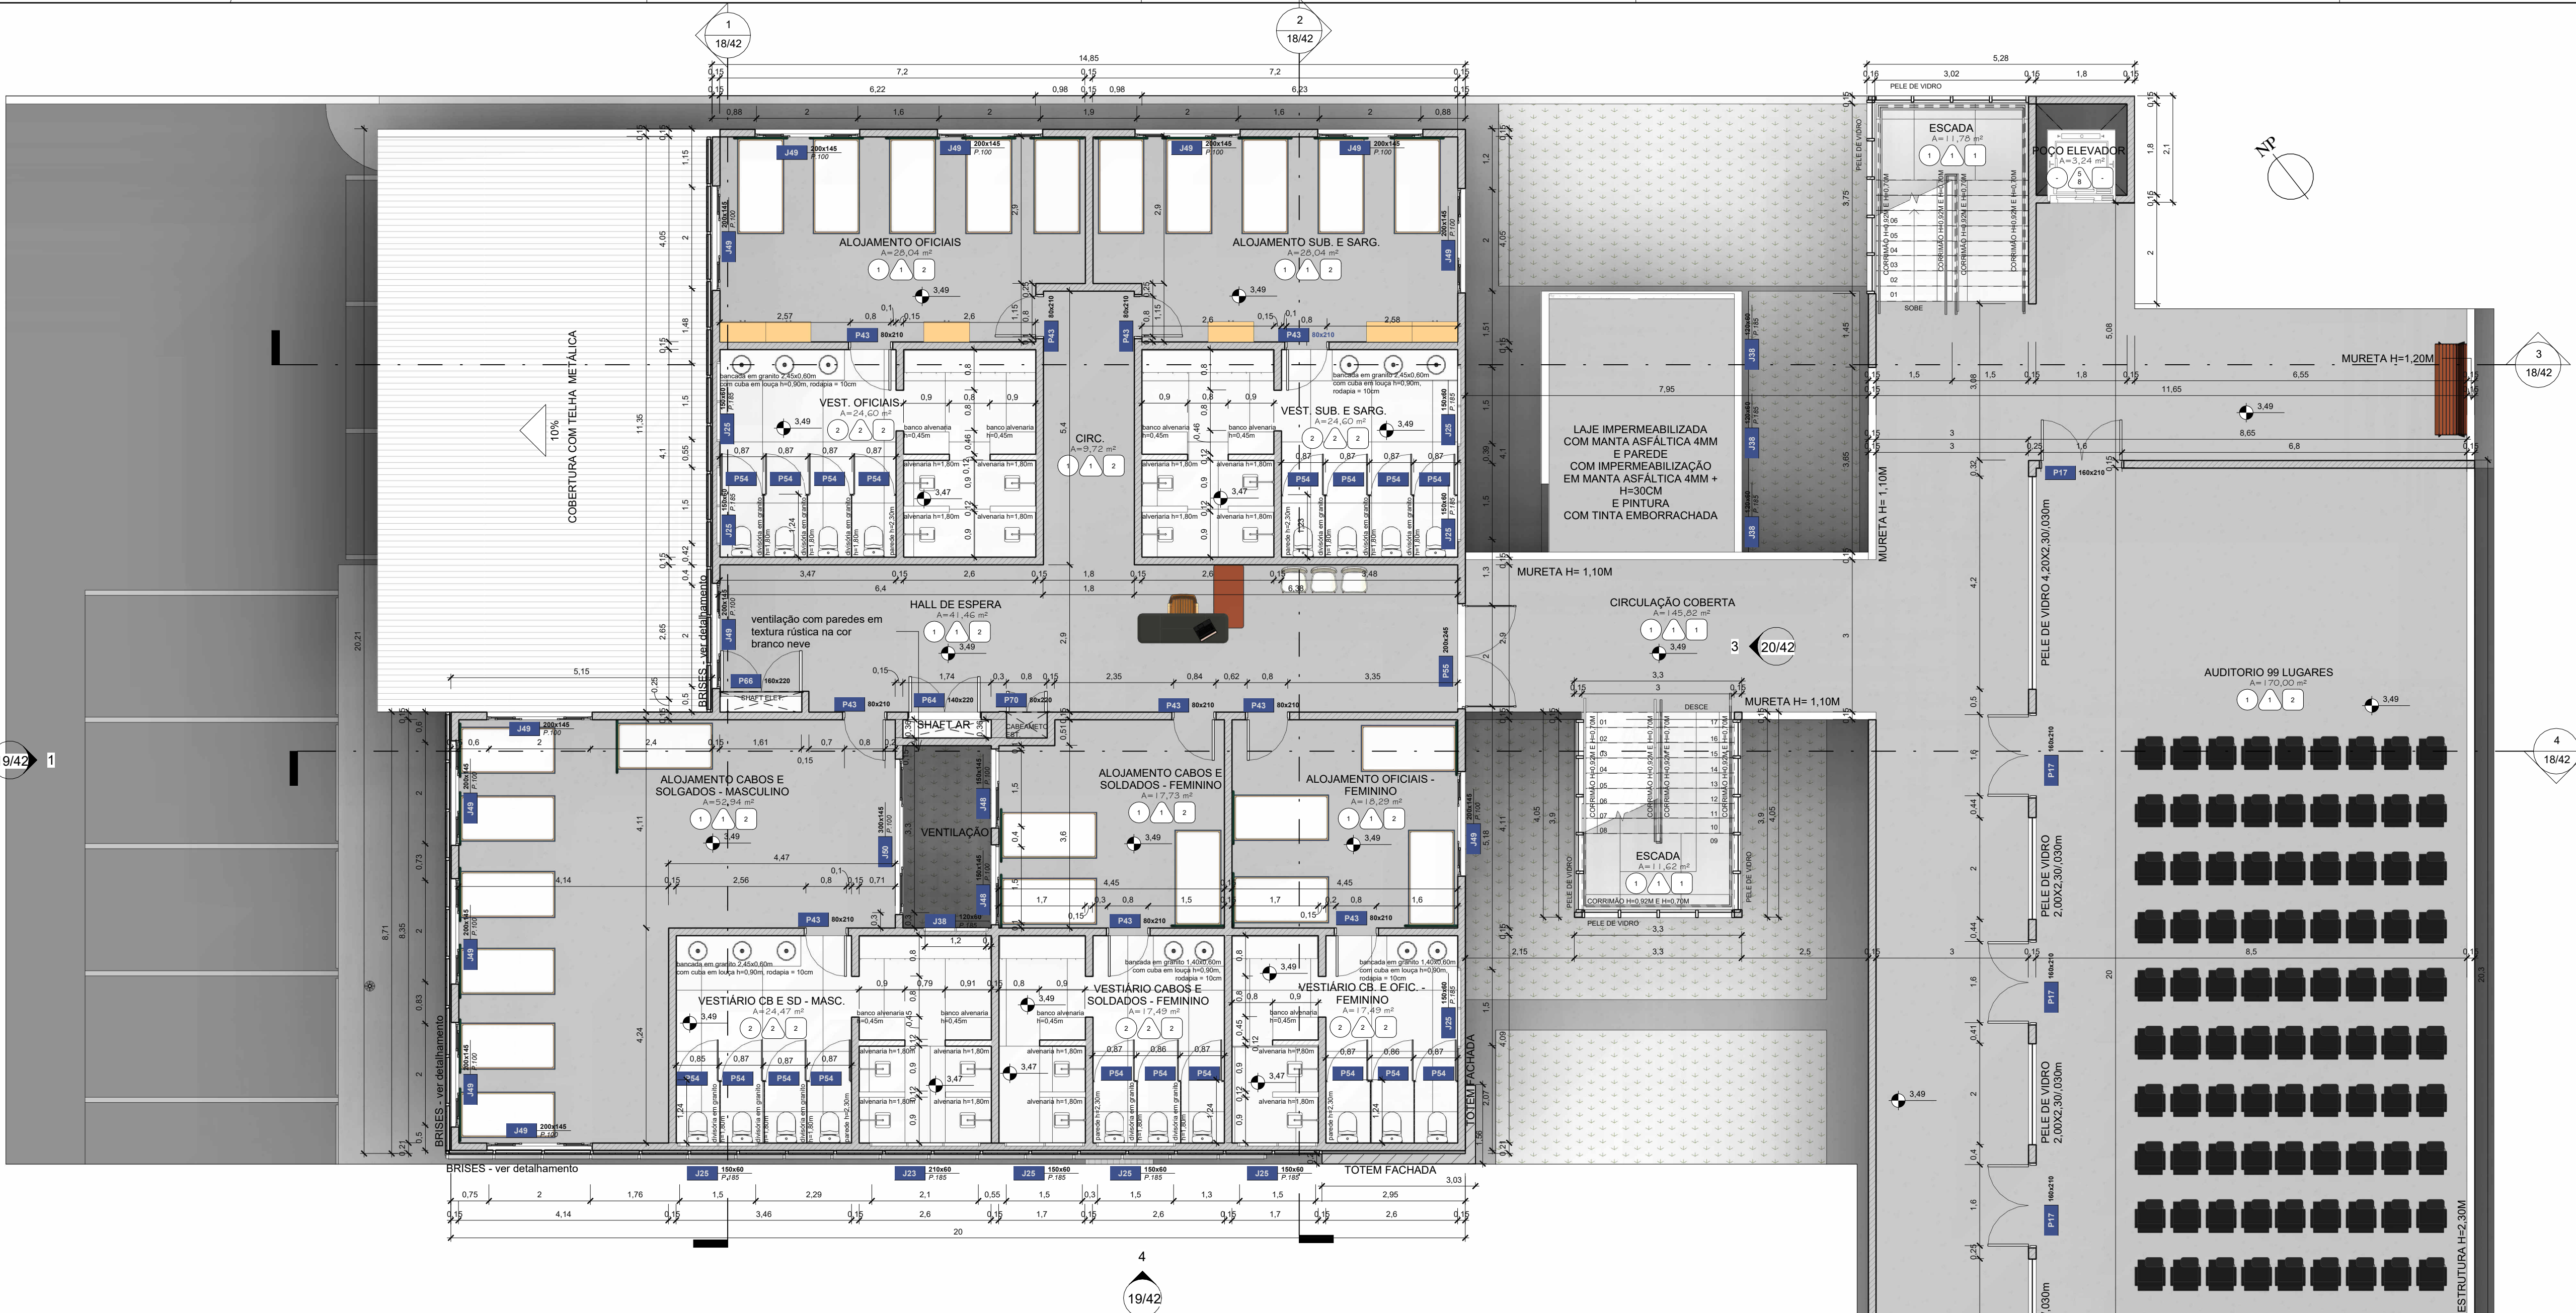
1
18/42

2
18/42

14,85
7,2
7,2
6,22
0,98
0,98
6,23
0,88
2
1,6
2
1,9
2
1,6
2
0,88

J49 200x145 P.100
J49 200x145 P.100
J49 200x145 P.100
J49 200x145 P.100

ALOJAMENTO OFICIAIS
A=28,04 m²
3,49

ALOJAMENTO SUB. E SARG.
A=28,04 m²
3,49

P43 80x210
P43 80x210
2,57
2,6
2,6
2,58

VEST. OFICIAIS
A=24,60 m²
3,49
3,47

bancada em granito 2,45x0,60m com cuba em louça h=0,90m, rodapia = 10cm

banco alvenaria h=0,45m
alvenaria h=1,80m

CIRC.
A=9,72 m²

VEST. SUB. E SARG.
A=24,60 m²
3,49
3,47

P54
J25 150x60 P.185

COBERTURA COM TELHA METÁLICA
10%

11,35
20,21

HALL DE ESPERA
A=41,46 m²
3,49

ventilação com paredes em textura rústica na cor branco neve

BRISES - ver detalhamento

P66 160x220
SHAFT ELET.
P43 80x210
P64 140x220
P70 80x220
SHAFT AR
CABEAMENTO EST.
P43 80x210
P43 80x210
P55 200x245

3,47
6,4
1,8
3,48
5,15
1,74
2,35
0,84
0,62
3,35

ALOJAMENTO CABOS E SOLGADOS - MASCULINO
A=52,94 m²
3,49

VENTILAÇÃO
J50 300x145 P.100
J48 150x145 P.100
J38 120x60 P.185

ALOJAMENTO CABOS E SOLDADOS - FEMININO
A=17,73 m²
3,49

ALOJAMENTO OFICIAIS - FEMININO
A=18,29 m²
3,49

4,47
4,14
2,56
4,45
4,45

VESTIÁRIO CB E SD - MASC.
A=24,47 m²
3,49
3,47

VESTIÁRIO CABOS E SOLDADOS - FEMININO
A=17,49 m²
3,49
3,47

VESTIÁRIO CB. E OFIC. - FEMININO
A=17,49 m²
3,49
3,47

bancada em granito 1,40x0,60m com cuba em louça h=0,90m, rodapia = 10cm

parede h=2,30m
divisória em granito h=1,80m

BRISES - ver detalhamento
J25 150x60 P.185
J23 210x60 P.185
J25 150x60 P.185
J25 150x60 P.185
J25 150x60 P.185

TOTEM FACHADA
TOTEM FACHADA

0,75
2
1,76
1,5
2,29
2,1
0,55
1,5
0,3
1,5
1,3
1,5
2,95
3,03
4,14
3,46
2,6
1,7
2,6
1,7
2,6
20

4
19/42

9/42
1

LAJE IMPERMEABILIZADA COM MANTA ASFÁLTICA 4MM E PAREDE COM IMPERMEABILIZAÇÃO EM MANTA ASFÁLTICA 4MM + H=30CM E PINTURA COM TINTA EMBORRACHADA

7,95
J38 120x60 P.185

MURETA H= 1,10M

CIRCULAÇÃO COBERTA
A=145,82 m²
3,49

3
20/42

MURETA H= 1,10M

ESCADA
A=11,62 m²
DESCE
CORRIMÃO H=0,92M E H=0,70M
PELE DE VIDRO

5,28
3,02
1,8
PELE DE VIDRO

ESCADA
A=11,76 m²
SOBE

POÇO ELEVADOR
A=3,24 m²

NP

MURETA H=1,20M

3
18/42

11,65
6,55
3,49
8,65
6,8

P17 160x210

PELE DE VIDRO 4,20X2,30/,030m

AUDITORIO 99 LUGARES
A=170,00 m²
3,49

PELE DE VIDRO 2,00X2,30/,030m
PELE DE VIDRO 2,00X2,30/,030m

MURETA H= 1,10M

4
18/42

2,15
3,3
2,5
3
8,5
20

ESTRUTURA H=2,30M